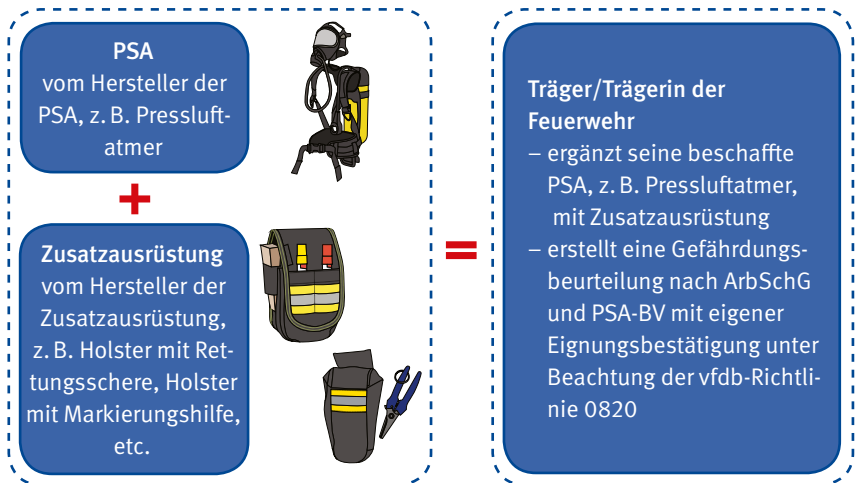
**PSA**
vom Hersteller der PSA, z. B. Pressluftatmer

+

**Zusatzausrüstung**
vom Hersteller der Zusatzausrüstung, z. B. Holster mit Rettungsschere, Holster mit Markierungshilfe, etc.

=

**Träger/Trägerin der Feuerwehr**
– ergänzt seine beschaffte PSA, z. B. Pressluftatmer, mit Zusatzausrüstung
– erstellt eine Gefährdungsbeurteilung nach ArbSchG und PSA-BV mit eigener Eignungsbestätigung unter Beachtung der vfdb-Richtlinie 0820